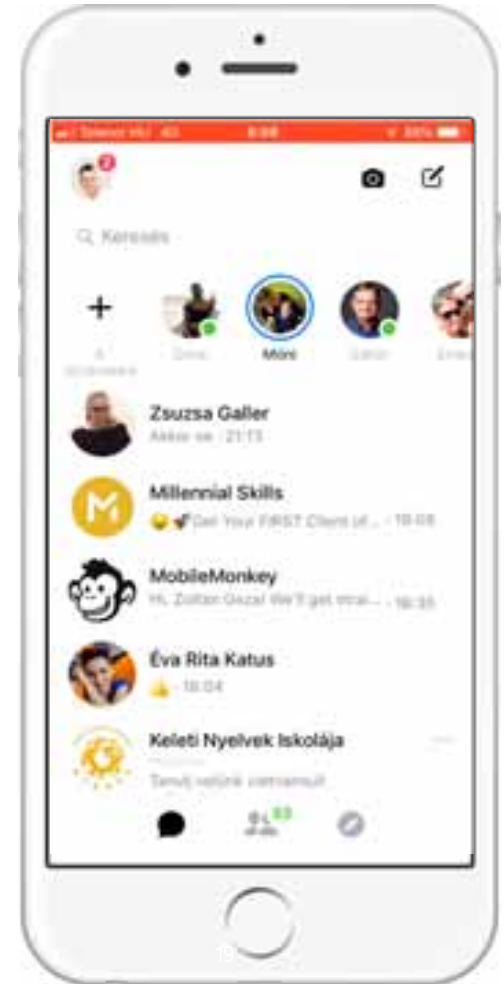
Telekom HU 4G 8:08 33%

2

Keresés

+
A történetem

Dóra

Móni

Gábor

Emes

Zsuzsa Galler
Akkor se · 21:13

M

Millennial Skills
😜🚀Get Your FIRST Client (d... · 19:08

MobileMonkey
Hi, Zoltan Gazal We'll get strai... · 16:35

Éva Rita Katus
👍 · 16:04

Keleti Nyelvek Iskolája
Tanulj velünk vietnamiul!

53